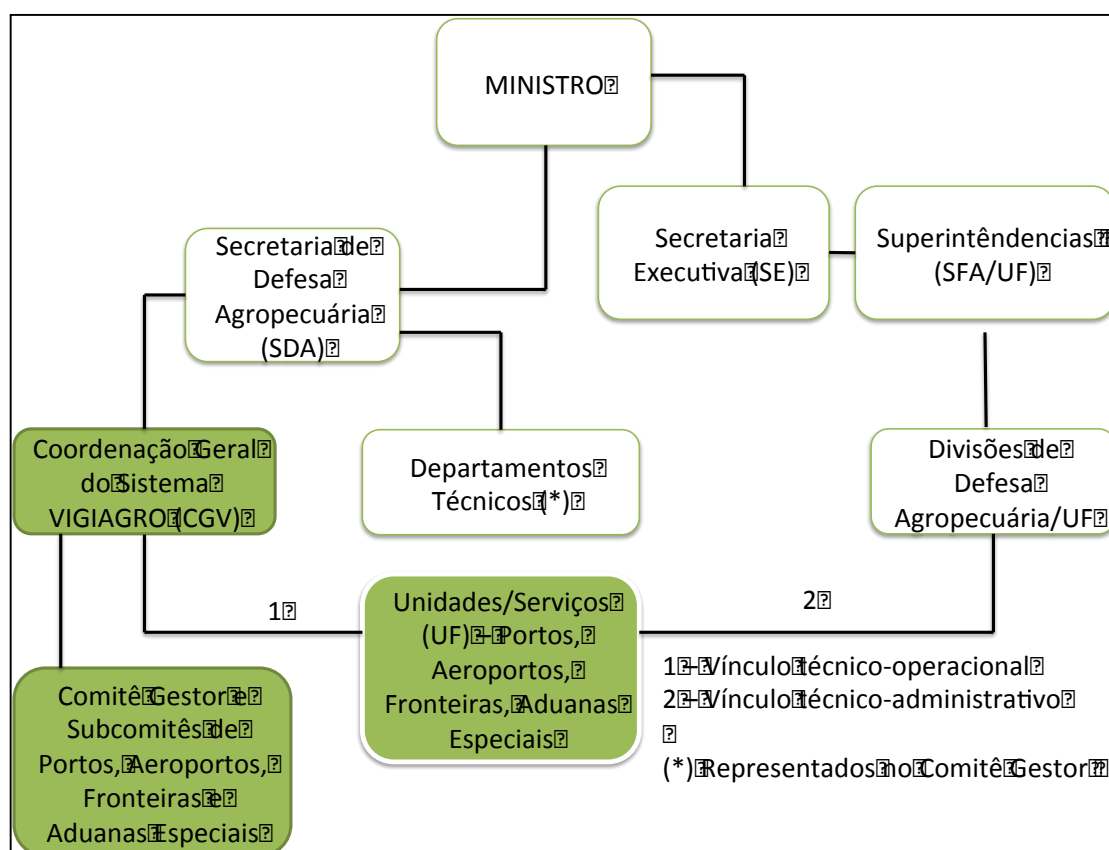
MINISTRO

Secretaria Executiva (SE)

Superintêndencias (SFA/UF)

Secretaria de Defesa Agropecuária (SDA)

Coordenação Geral do Sistema VIGIAGRO (CGV)

Departamentos Técnicos (*)

Divisões de Defesa Agropecuária/UF

1

2

Unidades/Serviços (UF) - Portos, Aeroportos, Fronteiras, Aduanas Especiais

Comitê Gestor e Subcomitês de Portos, Aeroportos, Fronteiras e Aduanas Especiais

1 - Vínculo técnico-operacional
2 - Vínculo técnico-administrativo

(*) Representados no Comitê Gestor